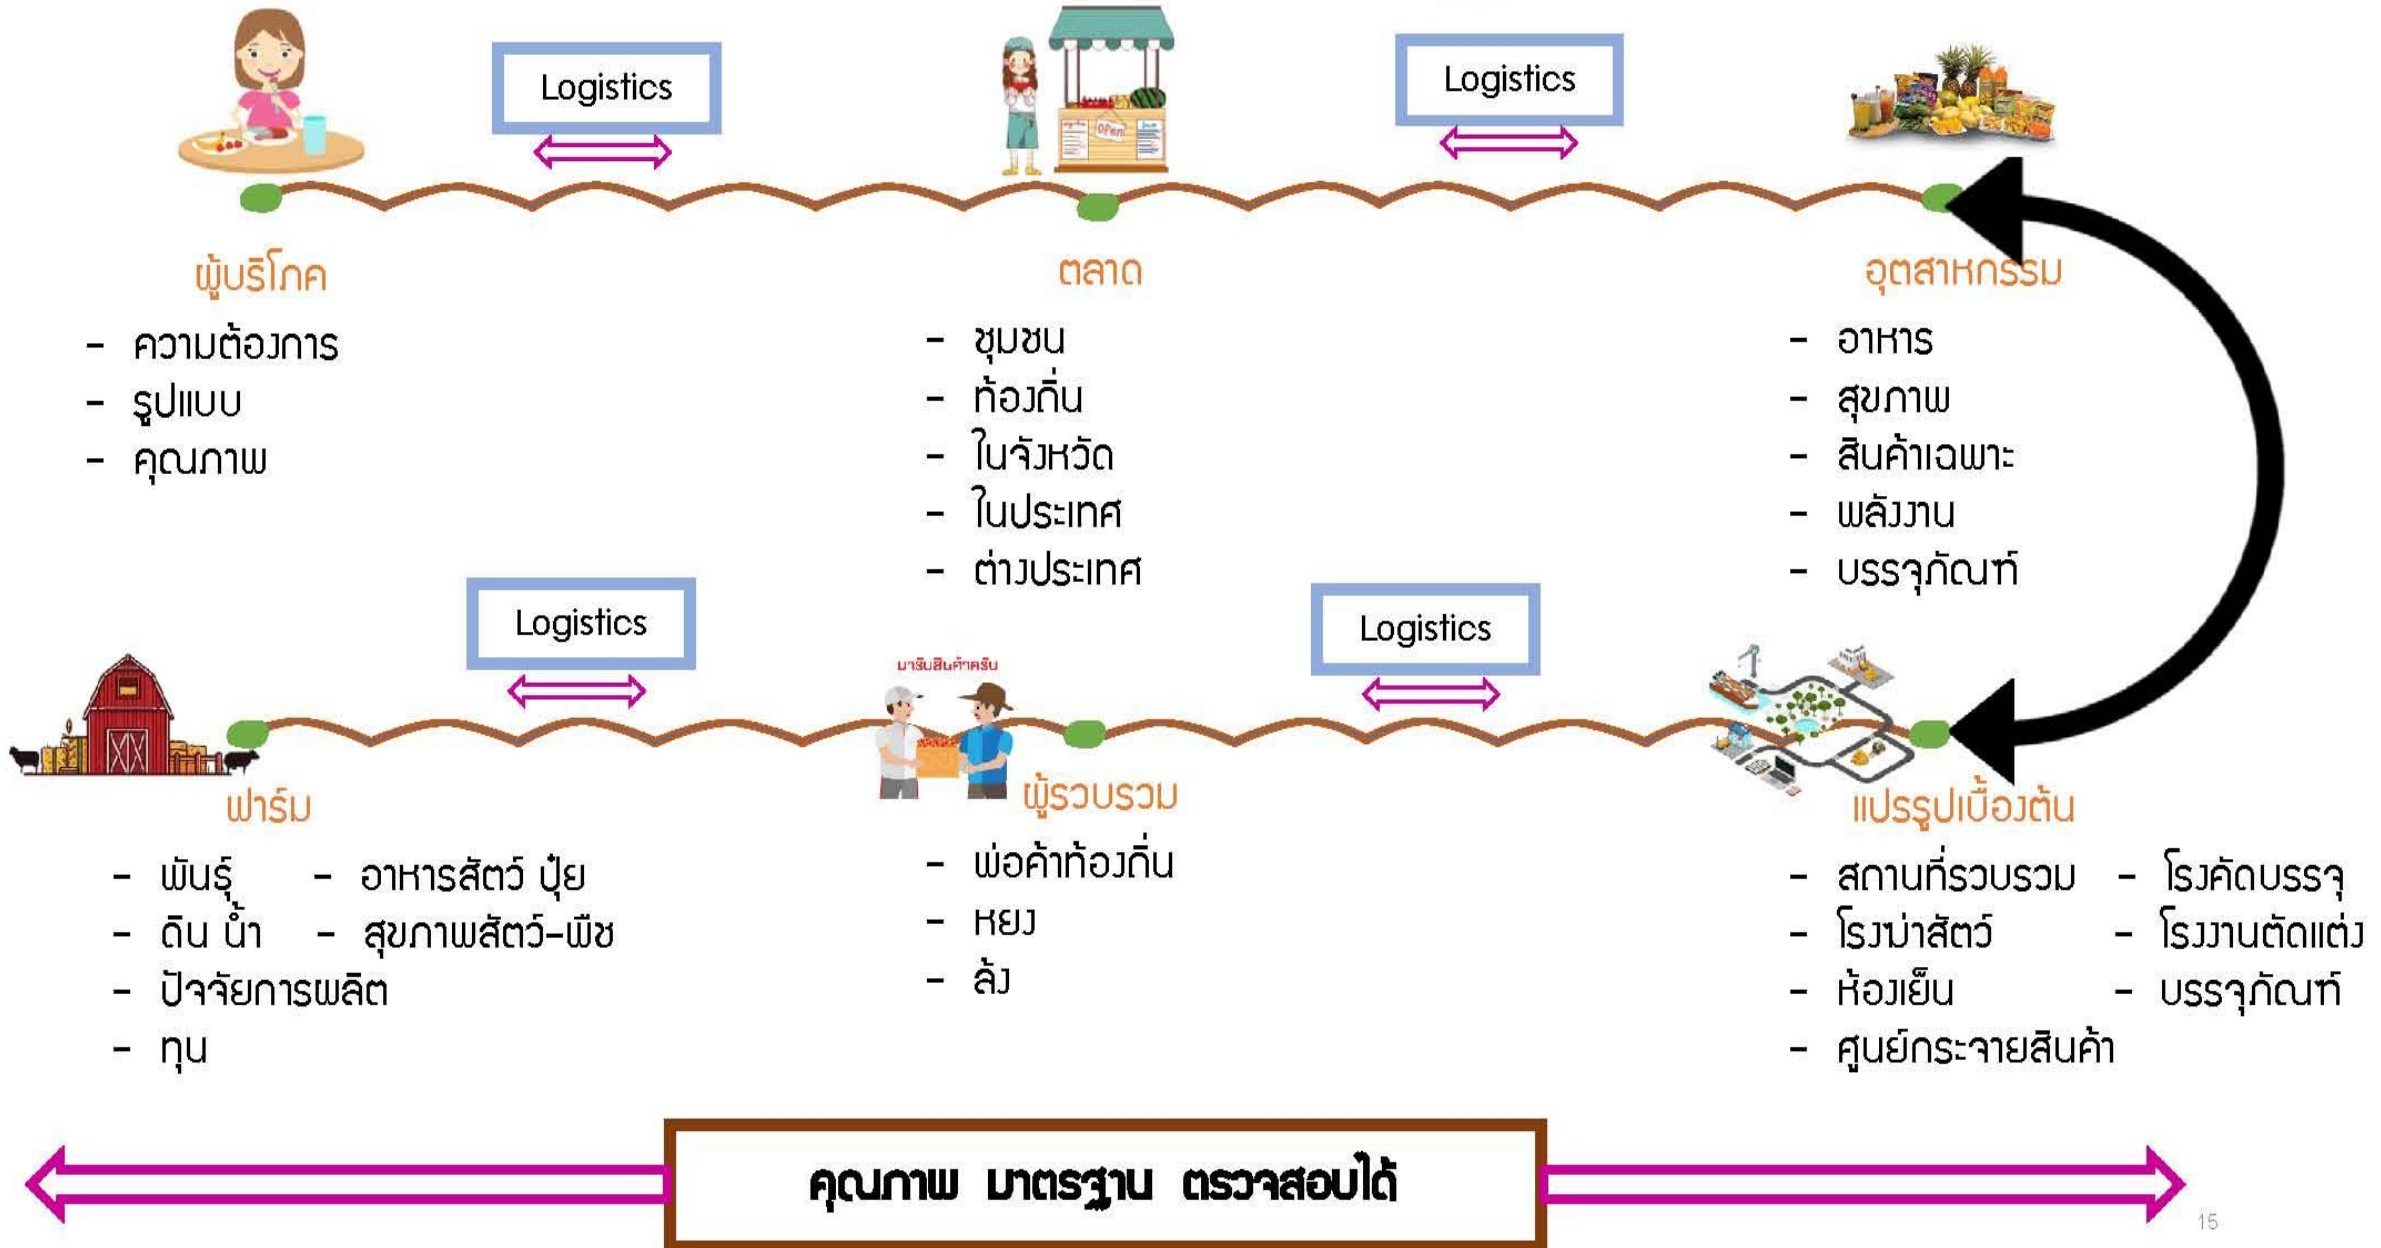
Logistics

Logistics

ผู้บริโภค
- ความต้องการ
- รูปแบบ
- คุณภาพ

ตลาด
- ชุมชน
- ท้องถิ่น
- ในจังหวัด
- ในประเทศ
- ต่างประเทศ

อุตสาหกรรม
- อาหาร
- สุขภาพ
- สินค้าเฉพาะ
- พลังงาน
- บรรจุภัณฑ์

Logistics

Logistics

มารับสินค้าครับ

ฟาร์ม
- พันธุ์
- ดิน น้ำ
- ปัจจัยการผลิต
- ทุน
- อาหารสัตว์ ปุ๋ย
- สุขภาพสัตว์-พืช

ผู้รวบรวม
- พ่อค้าท้องถิ่น
- หยง
- ล้ง

แปรรูปเบื้องต้น
- สถานที่รวบรวม
- โรงฆ่าสัตว์
- ห้องเย็น
- ศูนย์กระจายสินค้า
- โรงคัดบรรจุ
- โรงงานตัดแต่ง
- บรรจุภัณฑ์

คุณภาพ มาตรฐาน ตรวจสอบได้

15